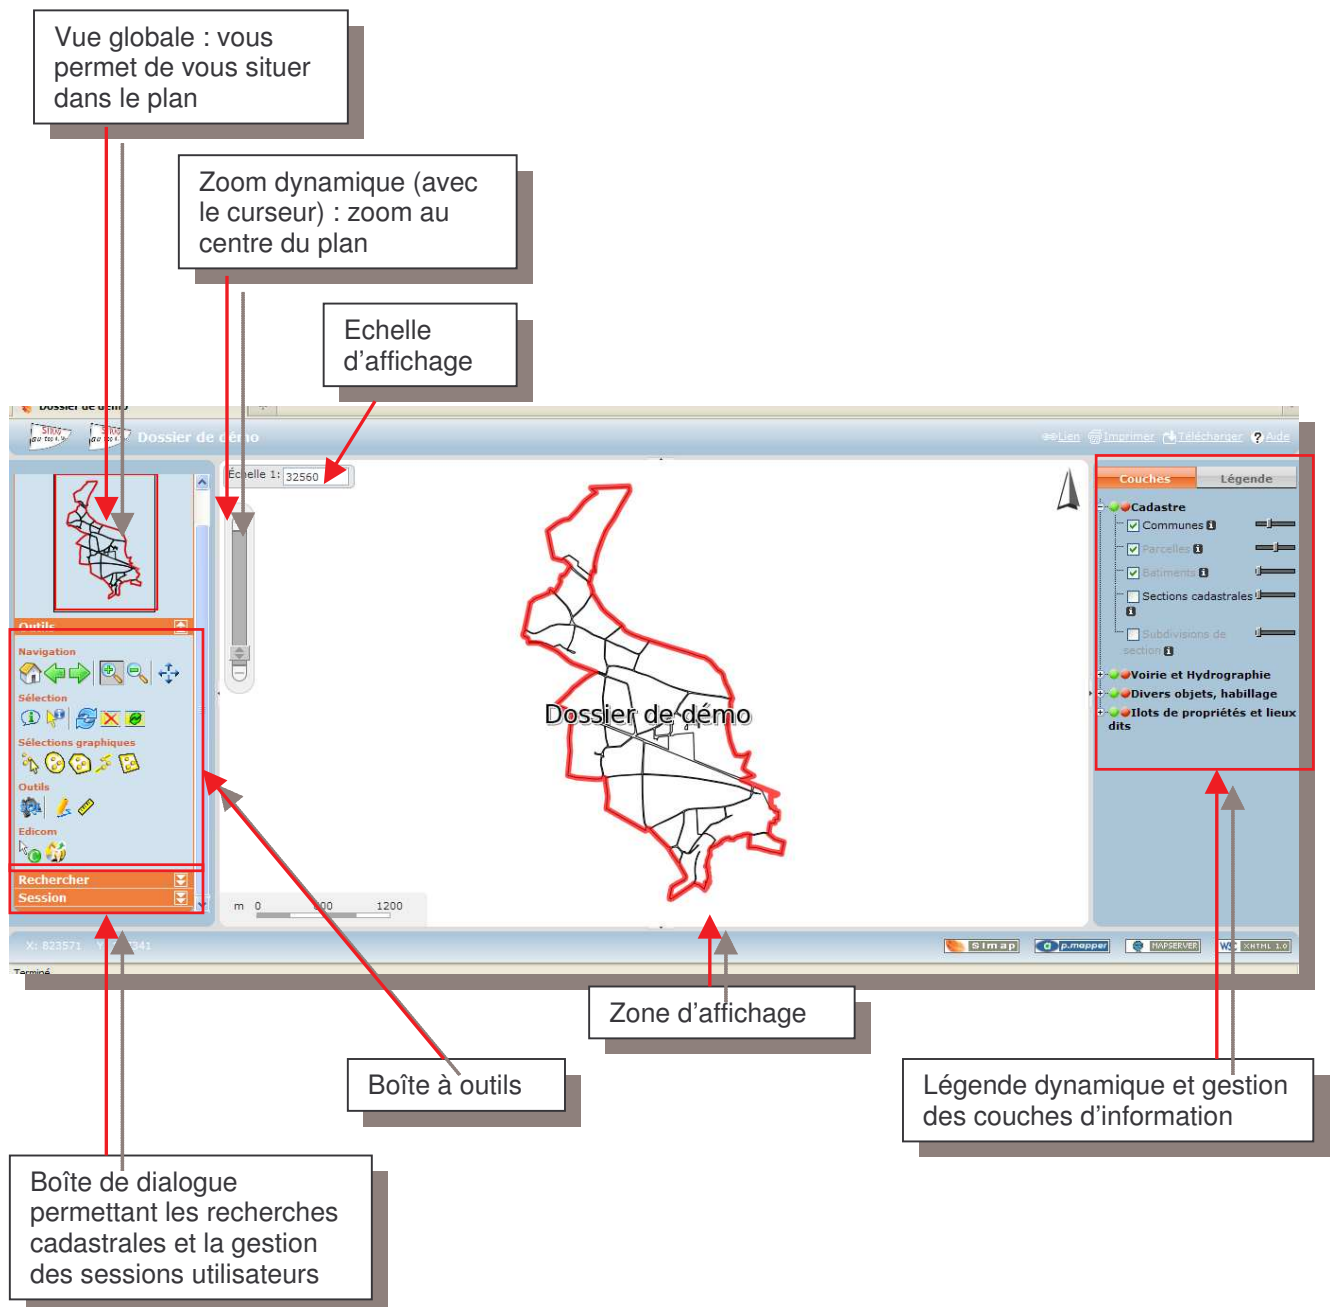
Vue globale : vous permet de vous situer dans le plan

Zoom dynamique (avec le curseur) : zoom au centre du plan

Echelle d'affichage

Dossier de démo

Dossier de démo

Lien Imprimer Télécharger Aide

Echelle 1: 32560

Outils

Navigation

Sélection

Sélections graphiques

Outils

Edicom

Rechercher

Session

Couches Légende

Cadastre

Communes

Parcelles

Batiments

Sections cadastrales

Subdivisions de section

Voirie et Hydrographie

Divers objets, habillage

Ilots de propriétés et lieux dits

Dossier de démo

m 0 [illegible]00 1200

X: 823571 Y: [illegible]941

simap p.mapper MAPSERVER W3C XHTML 1.0

Terminé

Zone d'affichage

Boîte à outils

Légende dynamique et gestion des couches d'information

Boîte de dialogue permettant les recherches cadastrales et la gestion des sessions utilisateurs